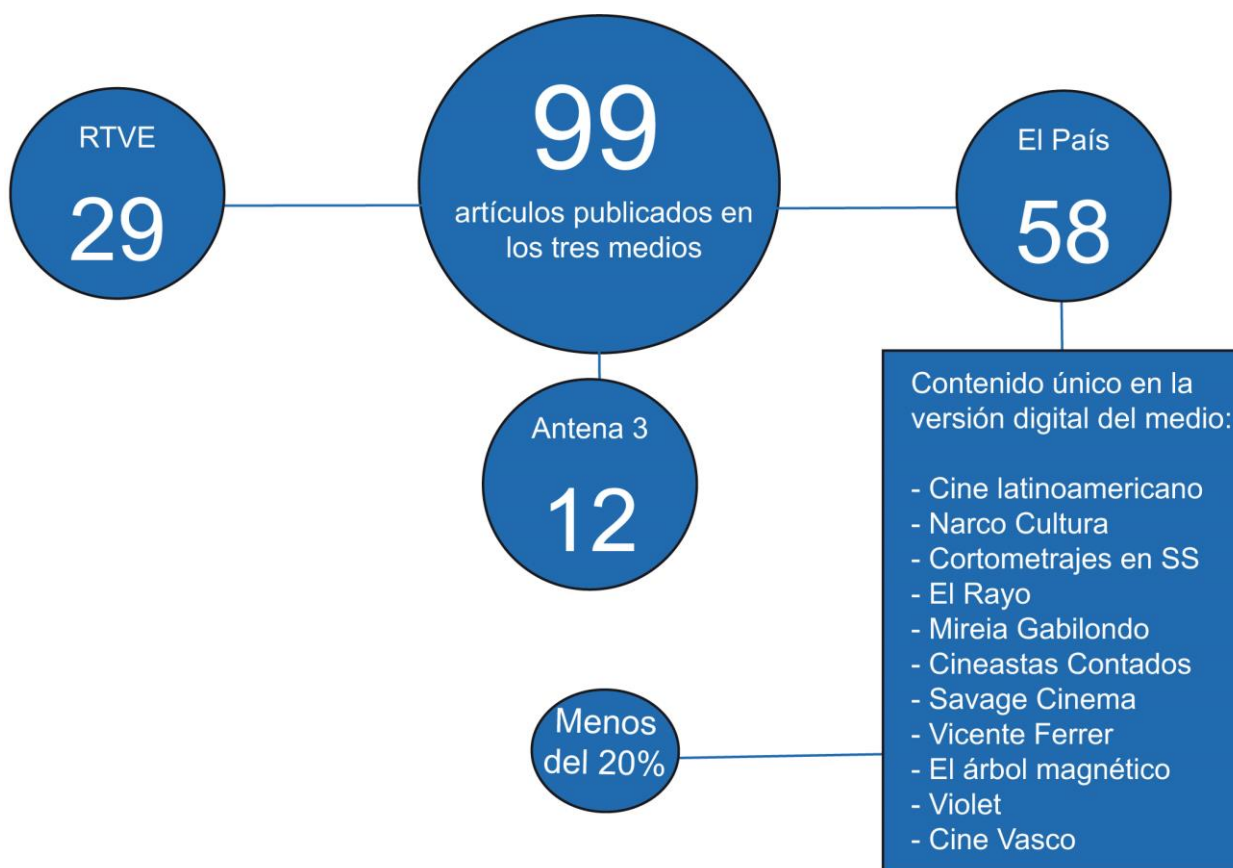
RTVE

29

99

artículos publicados en los tres medios

El País

58

Antena 3

12

Contenido único en la versión digital del medio:

- Cine latinoamericano
- Narco Cultura
- Cortometrajes en SS
- El Rayo
- Mireia Gabilondo
- Cineastas Contados
- Savage Cinema
- Vicente Ferrer
- El árbol magnético
- Violet
- Cine Vasco

Menos del 20%